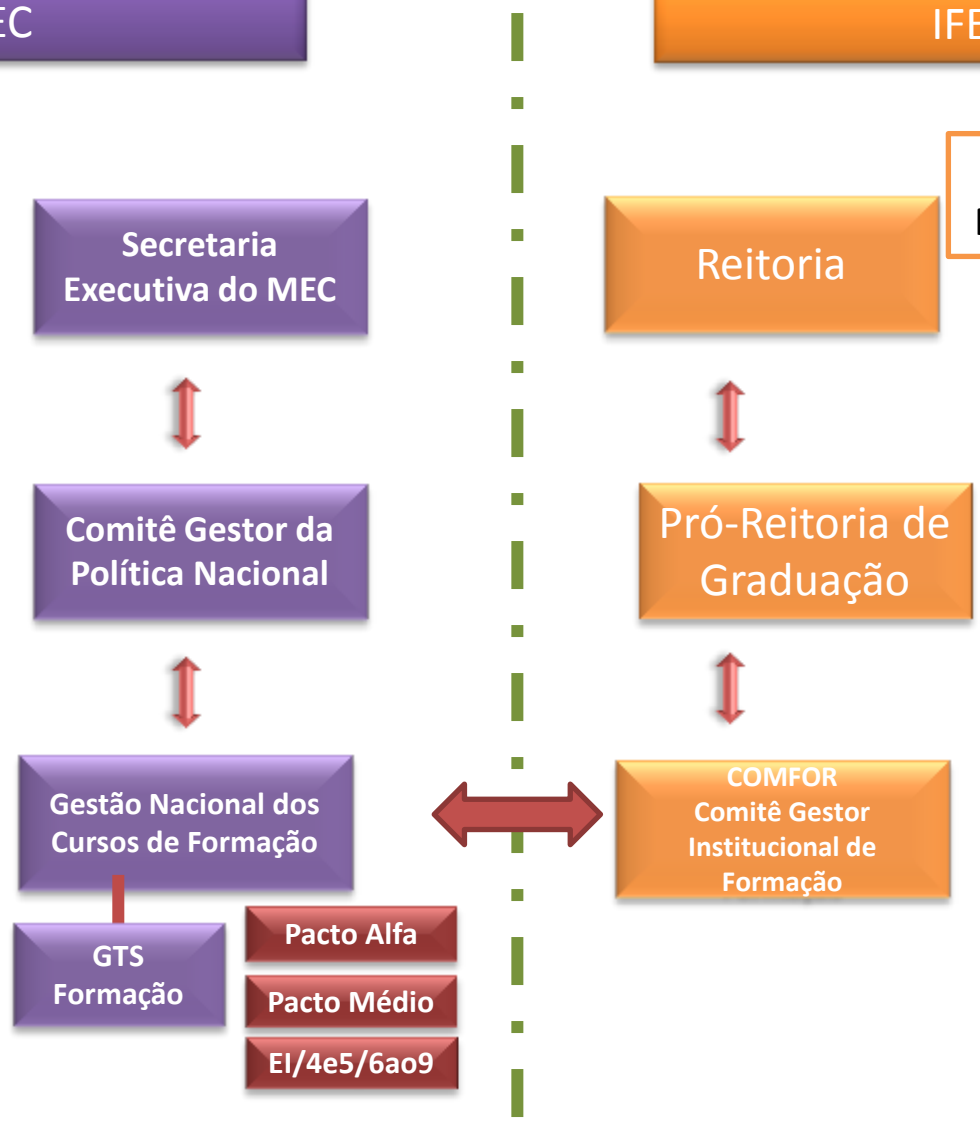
EC

IFE

Secretaria Executiva do MEC

Comitê Gestor da Política Nacional

Gestão Nacional dos Cursos de Formação

GTS Formação

Pacto Alfa

Pacto Médio

EI/4e5/6ao9

Reitoria

Pró-Reitoria de Graduação

COMFOR
Comitê Gestor Institucional de Formação

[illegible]